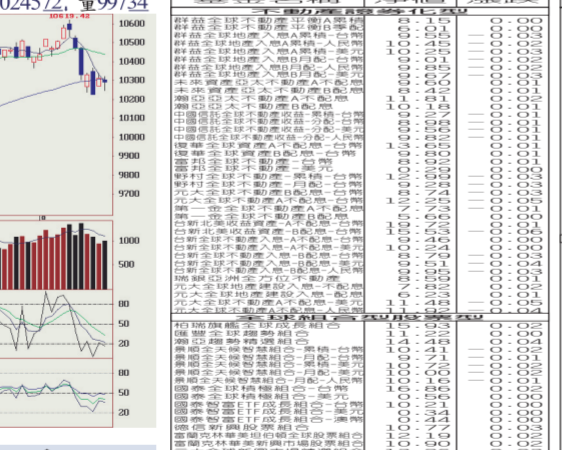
0245 72, 量99734
10619.42
10600
10500
10400
10300
10200
10100
10000
9900
9800
9700
1000
500
80
50
20
80
50
20

| 基金名稱 | 淨值 | 漲跌 |
|---|---|---|
| 群益全球不動產平衡A累積 | 8.15 | 0.00 |
| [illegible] | 6.05 | 0.00 |
| 群益全球地產入息A累積-台幣 | 9.49 | -0.02 |
| 群益全球地產入息A累積-人民幣 | 10.45 | -0.02 |
| 群益全球地產入息A累積-美元 | 10.25 | -0.02 |
| 群益全球地產入息B月配-台幣 | 9.01 | -0.02 |
| 群益全球地產入息B月配-人民幣 | 9.85 | -0.02 |
| 群益全球地產入息B月配-美元 | 9.67 | -0.03 |
| 未來資產亞太不動產A累積 | 10.58 | 0.00 |
| 未來資產亞太不動產B配息 | 8.42 | 0.01 |
| 瀚亞亞太不動產A不配息 | 11.81 | -0.02 |
| 瀚亞亞太不動產B配息 | 10.18 | -0.01 |
| 中國信託全球不動產收益-累積-台幣 | 9.27 | -0.01 |
| 中國信託全球不動產收益-分配-台幣 | 8.28 | -0.01 |
| 中國信託全球不動產收益-分配-美元 | 9.56 | -0.01 |
| 中國信託全球不動產收益-分配-人民幣 | 9.82 | -0.01 |
| 復華全球資產A不配息 | 13.65 | -0.01 |
| 復華全球資產B配息-台幣 | 9.80 | -0.01 |
| 富邦全球不動產-台幣 | 8.92 | -0.01 |
| 富邦全球不動產-美元 | 9.29 | 0.00 |
| 野村全球不動產-累積-台幣 | 11.09 | -0.03 |
| 野村全球不動產-月配-台幣 | 9.28 | -0.03 |
| 元大全球不動產A不配息 | 9.74 | -0.01 |
| 元大全球不動產B配息 | 12.25 | -0.05 |
| 第一金全球不動產A不配息 | 6.23 | -0.01 |
| 第一金全球不動產B配息 | 5.66 | 0.00 |
| 台新北美收益資產-A不配息 | 18.53 | -0.01 |
| 台新北美收益資產-B配息-台幣 | 14.33 | -0.06 |
| 台新全球不動產入息-A不配息-台幣 | 10.46 | 0.00 |
| 台新全球不動產入息-A不配息-美元 | 10.24 | 0.00 |
| 台新全球不動產入息-B配息-台幣 | 8.79 | -0.03 |
| 台新全球不動產入息-B配息-美元 | 8.40 | -0.03 |
| 台新全球不動產入息-B配息-人民幣 | 9.95 | -0.03 |
| 瑞銀亞洲全方位不動產 | 8.80 | -0.02 |
| 元大全球地產建設入息-不配息 | 7.82 | -0.02 |
| 元大全球地產建設入息-配息 | 6.23 | -0.01 |
| 元大全球不動產A不配息-美元 | 11.48 | -0.05 |
| 元大全球不動產B配息-美元 | 9.92 | -0.04 |
| 組合型股票型 | | |
| 柏瑞旗艦全球成長組合 | 15.93 | -0.02 |
| 國泰豐利趨勢組合 | 12.65 | 0.00 |
| 瀚亞趨勢精選組合 | 14.48 | -0.04 |
| 景順全天候智慧組合-累積-台幣 | 14.41 | -0.01 |
| 景順全天候智慧組合-月配-台幣 | 9.71 | 0.01 |
| 景順全天候智慧組合-累積-美元 | 10.72 | -0.02 |
| 景順全天候智慧組合-月配-美元 | 9.30 | -0.02 |
| 景順全天候智慧組合-月配-人民幣 | 16.16 | -0.01 |
| 國泰全球積極組合-台幣 | 16.36 | -0.02 |
| 國泰全球積極組合-美元 | 10.56 | 0.00 |
| 國泰智富ETF成長組合-台幣 | 10.37 | -0.01 |
| 國泰智富ETF成長組合-美元 | 10.34 | 0.00 |
| 國泰智富ETF成長組合-人民幣 | 10.49 | 0.00 |
| 德信新興股票組合 | 10.77 | 0.03 |
| 富蘭克林華美坦伯頓全球股票組合 | 12.19 | -0.02 |
| 富蘭克林華美新興市場組合 | 10.06 | -0.02 |